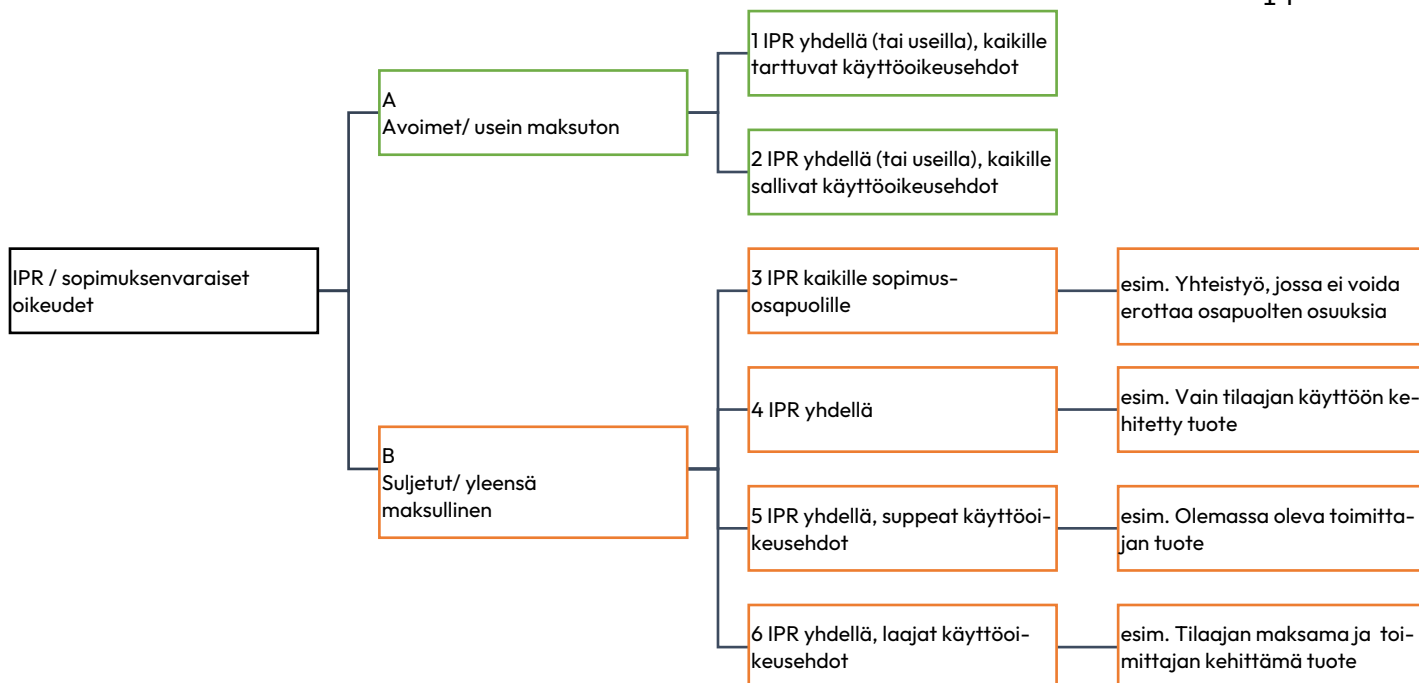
14

IPR / sopimuksenvaraiset oikeudet

A
Avoimet/ usein maksuton

1 IPR yhdellä (tai useilla), kaikille tarttuvat käyttöoikeusehdot

2 IPR yhdellä (tai useilla), kaikille sallivat käyttöoikeusehdot

B
Suljetut/ yleensä maksullinen

3 IPR kaikille sopimusosapuolille

esim. Yhteistyö, jossa ei voida erottaa osapuolten osuuksia

4 IPR yhdellä

esim. Vain tilaajan käyttöön kehitetty tuote

5 IPR yhdellä, suppeat käyttöoikeusehdot

esim. Olemassa oleva toimittajan tuote

6 IPR yhdellä, laajat käyttöoikeusehdot

esim. Tilaajan maksama ja toimittajan kehittämä tuote